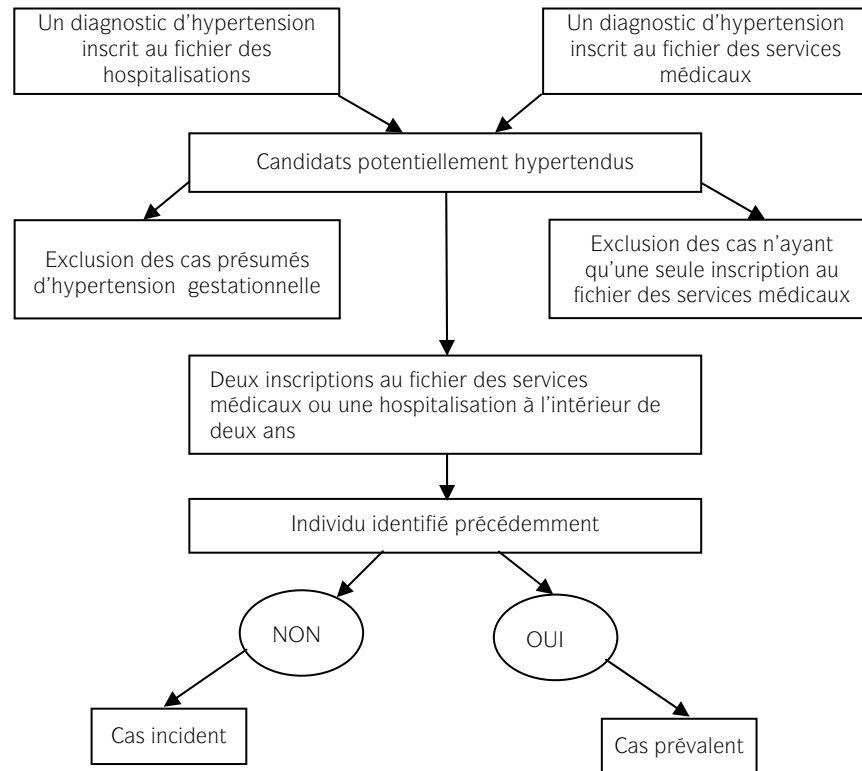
Un diagnostic d'hypertension inscrit au fichier des hospitalisations

Un diagnostic d'hypertension inscrit au fichier des services médicaux

Candidats potentiellement hypertendus

Exclusion des cas présumés d'hypertension gestationnelle

Exclusion des cas n'ayant qu'une seule inscription au fichier des services médicaux

Deux inscriptions au fichier des services médicaux ou une hospitalisation à l'intérieur de deux ans

Individu identifié précédemment

NON

OUI

Cas incident

Cas prévalent